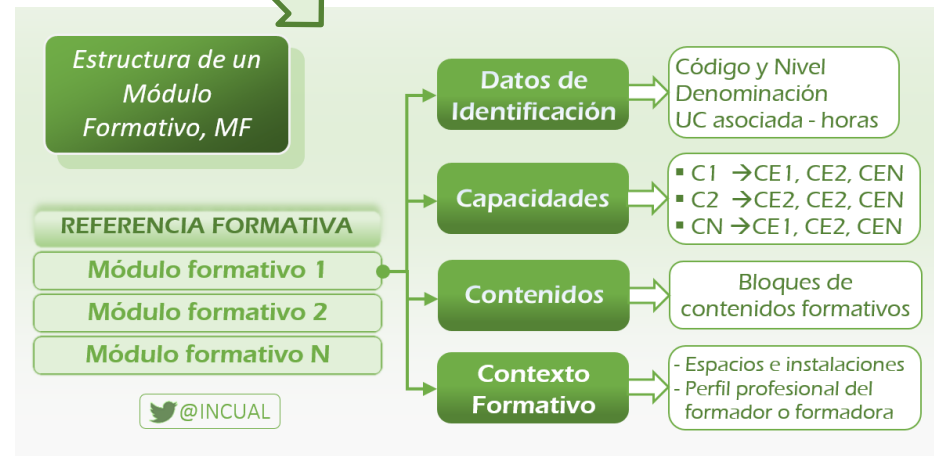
Estructura de un Módulo Formativo, MF

REFERENCIA FORMATIVA

Módulo formativo 1

Módulo formativo 2

Módulo formativo N

@INCUAL

Datos de Identificación

Código y Nivel
Denominación
UC asociada - horas

Capacidades

▪ C1 →CE1, CE2, CEN
▪ C2 →CE2, CE2, CEN
▪ CN →CE1, CE2, CEN

Contenidos

Bloques de contenidos formativos

Contexto Formativo

- Espacios e instalaciones
- Perfil profesional del formador o formadora